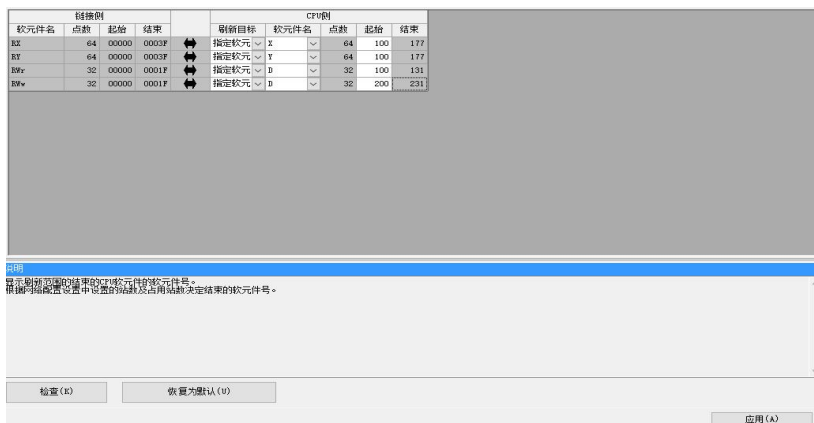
| 链接侧 | | | | | CPU侧 | | | | |
|---|---|---|---|---|---|---|---|---|---|
| 软元件名 | 点数 | 起始 | 结束 | | 刷新目标 | 软元件名 | 点数 | 起始 | 结束 |
| RX | 64 | 00000 | 0003F | ⇔ | 指定软元 | X | 64 | 100 | 177 |
| RY | 64 | 00000 | 0003F | ⇔ | 指定软元 | Y | 64 | 100 | 177 |
| RWr | 32 | 00000 | 0001F | ⇔ | 指定软元 | D | 32 | 100 | 131 |
| RWw | 32 | 00000 | 0001F | ⇔ | 指定软元 | D | 32 | 200 | 231 |

说明
显示刷新范围的结束的CPU软元件的软元件号。
根据网络配置设置中设置的站数及占用站数决定结束的软元件号。

检查(K)
恢复为默认(U)
应用(A)